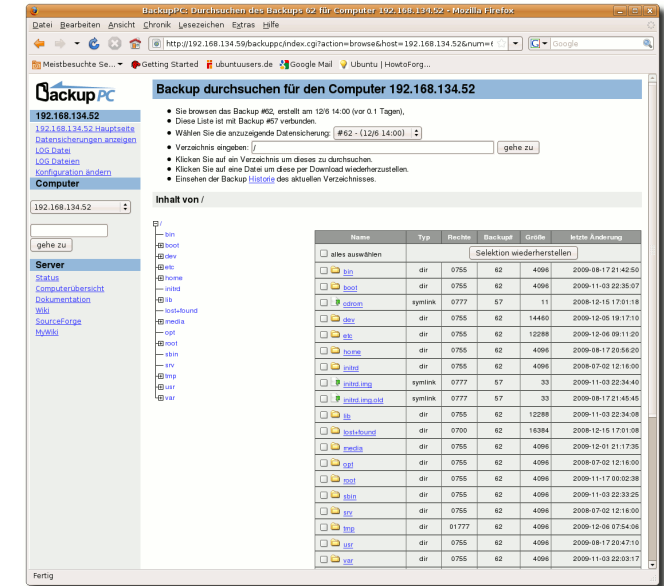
BackupPC: Durchsuchen des Backups 62 für Computer 192.168.134.52 - Mozilla Firefox

Datei Bearbeiten Ansicht Chronik Lesezeichen Extras Hilfe

http://192.168.134.59/backuppc/index.cgi?action=browse&host=192.168.134.52&num=6

Google

Meistbesuchte Se... Getting Started ubuntuusers.de Google Mail Ubuntu | HowtoForg...

BackupPC

192.168.134.52
192.168.134.52 Hauptseite
Datensicherungen anzeigen
LOG Datei
LOG Dateien
Konfiguration ändern

Computer
192.168.134.52
gehe zu

Server
Status
Computerübersicht
Dokumentation
Wiki
SourceForge
MyWiki

Backup durchsuchen für den Computer 192.168.134.52

- Sie browsen das Backup #62, erstellt am 12/6 14:00 (vor 0.1 Tagen),
- Diese Liste ist mit Backup #57 verbunden.
- Wählen Sie die anzuzeigende Datensicherung: #62 - (12/6 14:00)
- Verzeichnis eingeben: / gehe zu
- Klicken Sie auf ein Verzeichnis um dieses zu durchsuchen.
- Klicken Sie auf eine Datei um diese per Download wiederherzustellen.
- Einsehen der Backup Historie des aktuellen Verzeichnisses.

Inhalt von /

/
bin
boot
dev
etc
home
initrd
lib
lost+found
media
opt
root
sbin
srv
tmp
usr
var

| Name | Typ | Rechte | Backup# | Größe | letzte Änderung |
|---|---|---|---|---|---|
| alles auswählen | Selektion wiederherstellen | | | | |
| bin | dir | 0755 | 62 | 4096 | 2009-08-17 21:42:50 |
| boot | dir | 0755 | 62 | 4096 | 2009-11-03 22:35:07 |
| cdrom | symlink | 0777 | 57 | 11 | 2008-12-15 17:01:18 |
| dev | dir | 0755 | 62 | 14460 | 2009-12-05 19:17:10 |
| etc | dir | 0755 | 62 | 12288 | 2009-12-06 09:11:20 |
| home | dir | 0755 | 62 | 4096 | 2009-08-17 20:56:20 |
| initrd | dir | 0755 | 62 | 4096 | 2008-07-02 12:16:00 |
| initrd.img | symlink | 0777 | 57 | 33 | 2009-11-03 22:34:40 |
| initrd.img.old | symlink | 0777 | 57 | 33 | 2009-08-17 21:45:45 |
| lib | dir | 0755 | 62 | 12288 | 2009-11-03 22:34:08 |
| lost+found | dir | 0700 | 62 | 16384 | 2008-12-15 17:01:08 |
| media | dir | 0755 | 62 | 4096 | 2009-12-01 21:17:35 |
| opt | dir | 0755 | 62 | 4096 | 2008-07-02 12:16:00 |
| root | dir | 0755 | 62 | 4096 | 2009-11-17 00:02:38 |
| sbin | dir | 0755 | 62 | 4096 | 2009-11-03 22:33:25 |
| srv | dir | 0755 | 62 | 4096 | 2008-07-02 12:16:00 |
| tmp | dir | 01777 | 62 | 4096 | 2009-12-06 07:54:06 |
| usr | dir | 0755 | 62 | 4096 | 2009-08-17 20:47:10 |
| var | dir | 0755 | 62 | 4096 | 2009-11-03 22:03:17 |

Fertig